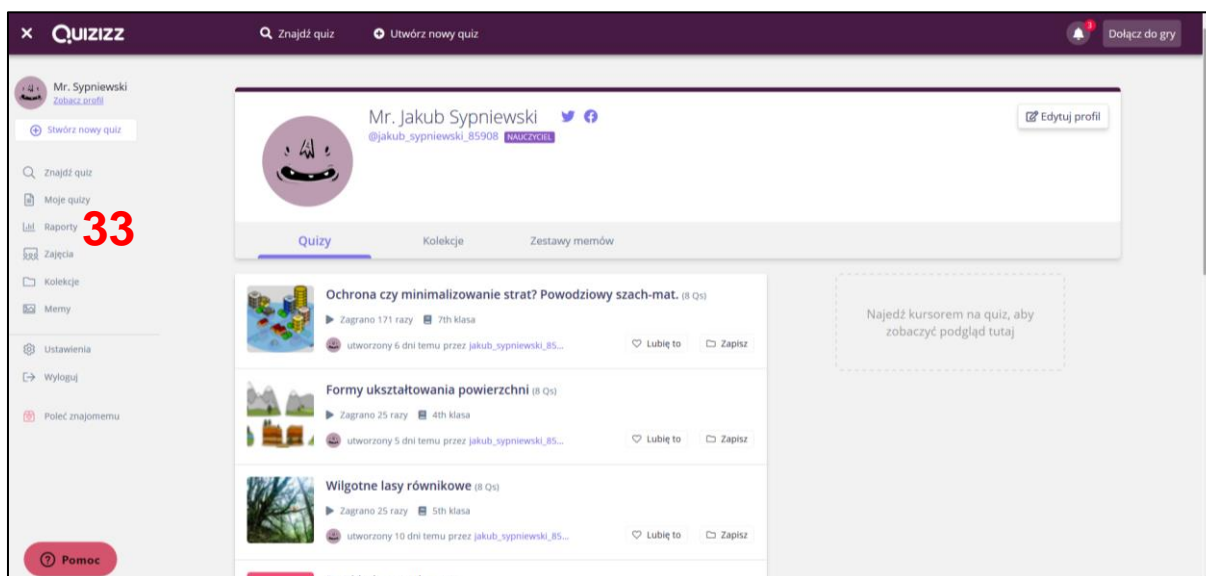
× QUIZIZZ
Znajdź quiz
Utwórz nowy quiz
3
Dołącz do gry

Mr. Sypniewski
Zobacz profil
Stwórz nowy quiz
Znajdź quiz
Moje quizy
Raporty
33
Zajęcia
Kolekcje
Memy
Ustawienia
Wyloguj
Poleć znajomemu
Pomoc

Mr. Jakub Sypniewski
@jakub_sypniewski_85908 NAUCZYCIEL
Edytuj profil

Quizy
Kolekcje
Zestawy memów

Ochrona czy minimalizowanie strat? Powodziowy szach-mat. (8 Qs)
Zagrano 171 razy
7th klasa
utworzony 6 dni temu przez jakub_sypniewski_85...
Lubię to
Zapisz

Formy ukształtowania powierzchni (8 Qs)
Zagrano 25 razy
4th klasa
utworzony 5 dni temu przez jakub_sypniewski_85...
Lubię to
Zapisz

Wilgotne lasy równikowe (8 Qs)
Zagrano 25 razy
5th klasa
utworzony 10 dni temu przez jakub_sypniewski_85...
Lubię to
Zapisz

Najedź kursorem na quiz, aby zobaczyć podgląd tutaj